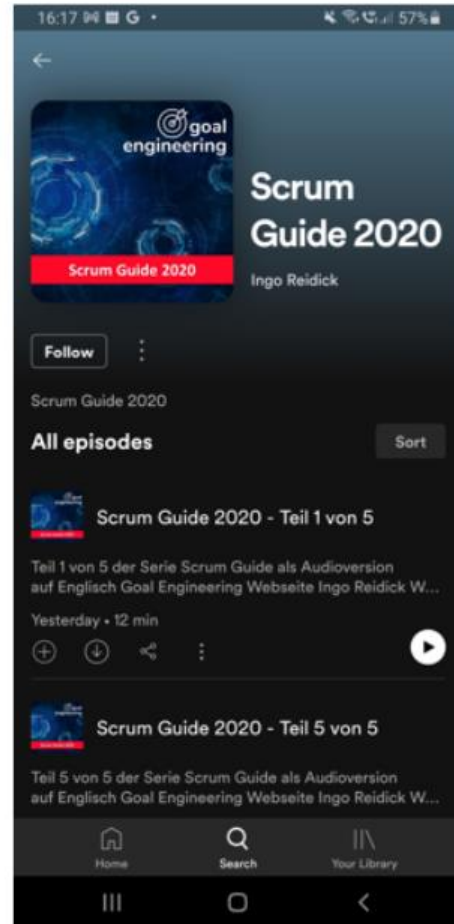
16:17 G • 57%

goal engineering

Scrum Guide 2020

Scrum Guide 2020

Ingo Reidick

Follow

Scrum Guide 2020

All episodes

Sort

Scrum Guide 2020 - Teil 1 von 5

Teil 1 von 5 der Serie Scrum Guide als Audioversion auf Englisch Goal Engineering Webseite Ingo Reidick W...

Yesterday • 12 min

Scrum Guide 2020 - Teil 5 von 5

Teil 5 von 5 der Serie Scrum Guide als Audioversion auf Englisch Goal Engineering Webseite Ingo Reidick W...

Home

Search

Your Library